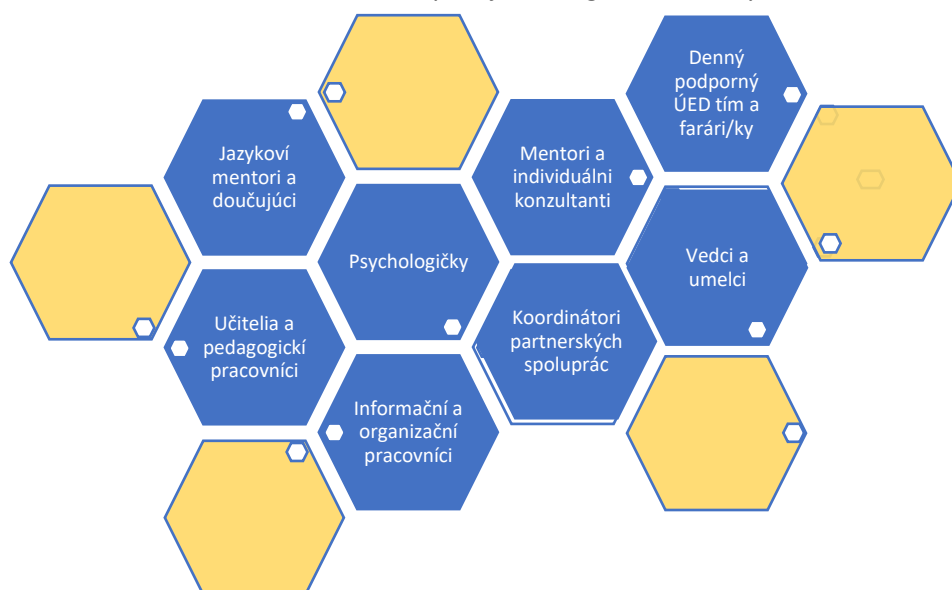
Denný podporný ÚED tím a farári/ky

Jazykoví mentori a doučujúci

Mentori a individuálni konzultanti

Psychologičky

Vedci a umelci

Učitelia a pedagogickí pracovníci

Koordinátori partnerských spoluprác

Informační a organizační pracovníci